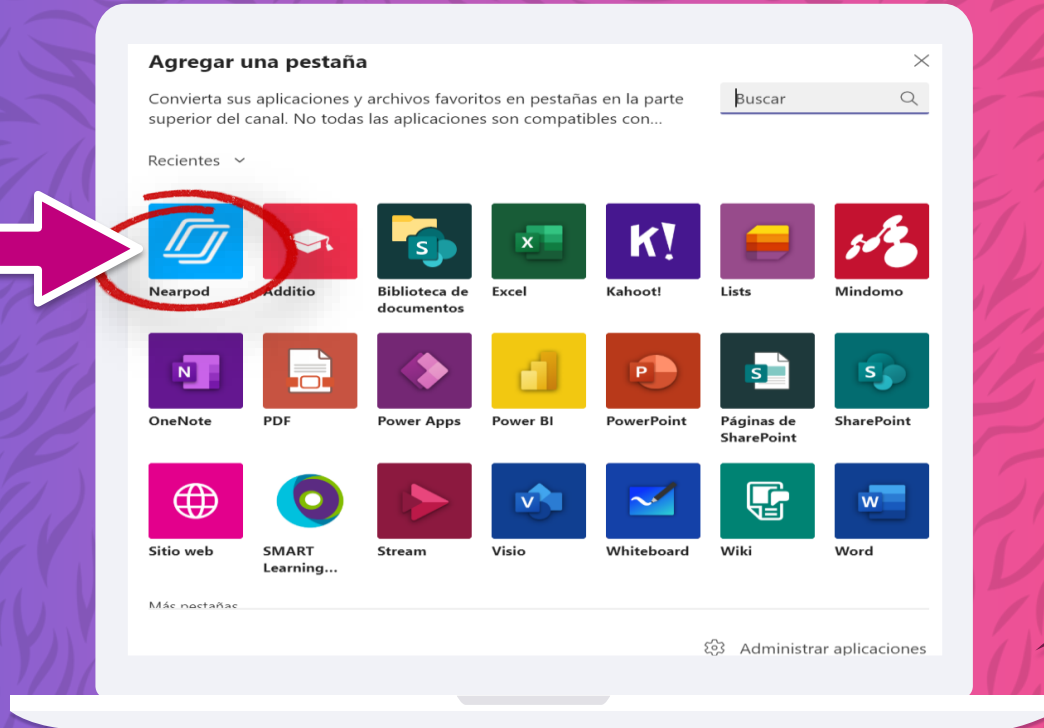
Agregar una pestaña

Convierta sus aplicaciones y archivos favoritos en pestañas en la parte superior del canal. No todas las aplicaciones son compatibles con...

Buscar

Recientes

Nearpod
Additio
Biblioteca de documentos
Excel
Kahoot!
Lists
Mindomo
OneNote
PDF
Power Apps
Power BI
PowerPoint
Páginas de SharePoint
SharePoint
Sitio web
SMART Learning...
Stream
Visio
Whiteboard
Wiki
Word

Más pestañas

Administrar aplicaciones